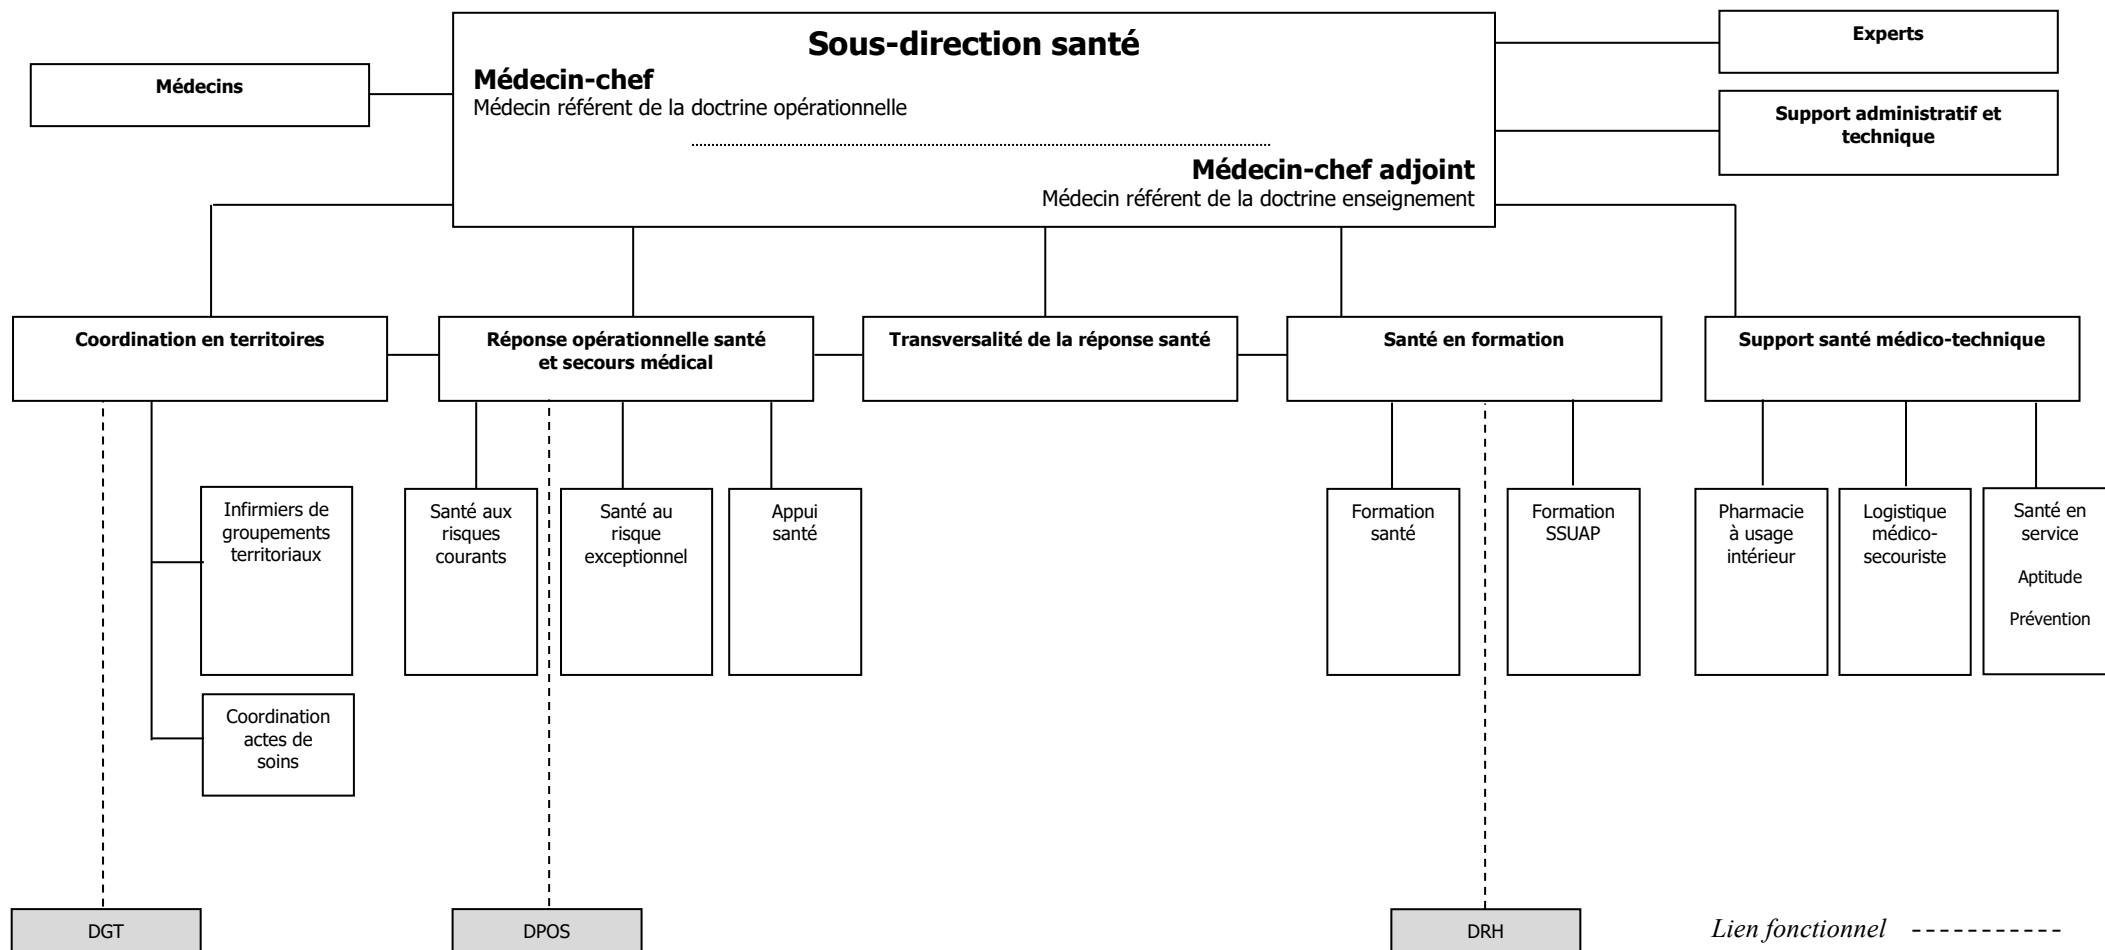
Sous-direction santé
Médecin-chef
Médecin référent de la doctrine opérationnelle

Médecin-chef adjoint
Médecin référent de la doctrine enseignement

Médecins

Experts

Support administratif et technique

Coordination en territoires

Réponse opérationnelle santé et secours médical

Transversalité de la réponse santé

Santé en formation

Support santé médico-technique

Infirmiers de groupements territoriaux

Coordination actes de soins

Santé aux risques courants

Santé au risque exceptionnel

Appui santé

Formation santé

Formation SSUAP

Pharmacie à usage intérieur

Logistique médico-secouriste

Santé en service
Aptitude
Prévention

DGT

DPOS

DRH

Lien fonctionnel